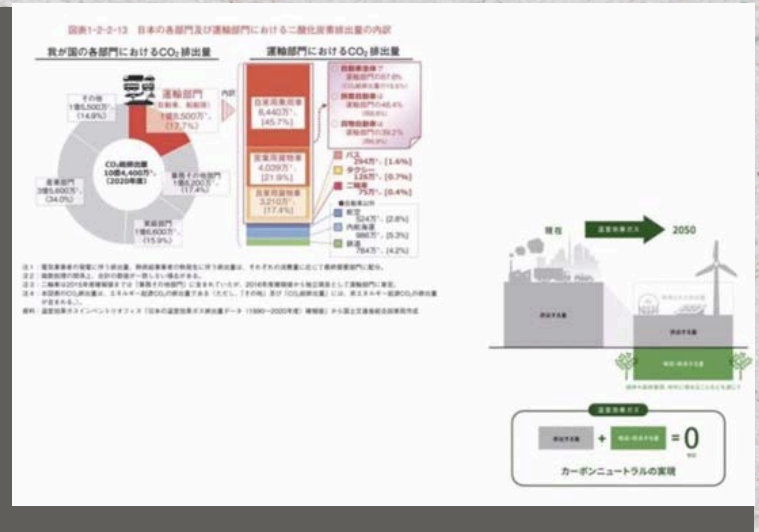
図表1-2-2-13 日本の各部門及び運輸部門における二酸化炭素排出量の内訳

我が国の各部門におけるCO₂排出量

運輸部門におけるCO₂排出量

運輸部門 (自動車、船舶等) 1億8,500万t (17.7%)

内訳

その他 1億5,500万t (14.8%)

産業部門 3億5,600万t (34.0%)

業務その他部門 1億8,200万t (17.4%)

家庭部門 1億6,600万t (15.9%)

CO₂総排出量 10億4,400万t (2020年度)

自家用乗用車 8,440万t (45.7%)

営業用貨物車 4,039万t (21.9%)

自家用貨物車 3,210万t (17.4%)

自動車全体で 運輸部門の87.8% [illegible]

旅客自動車は 運輸部門の48.4% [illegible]

貨物自動車は 運輸部門の39.2% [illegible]

バス 294万t [1.6%]

タクシー 128万t [0.7%]

二輪車 75万t [0.4%]

航空 524万t (2.8%)

内航海運 980万t (5.3%)

鉄道 784万t (4.2%)

注1 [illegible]
注2 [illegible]
注3 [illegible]
注4 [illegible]
資料：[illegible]

現在

温室効果ガス

2050

排出する量

排出する量

吸収・除去する量

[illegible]

温室効果ガス

排出する量 + 吸収・除去する量 = 0

カーボンニュートラルの実現